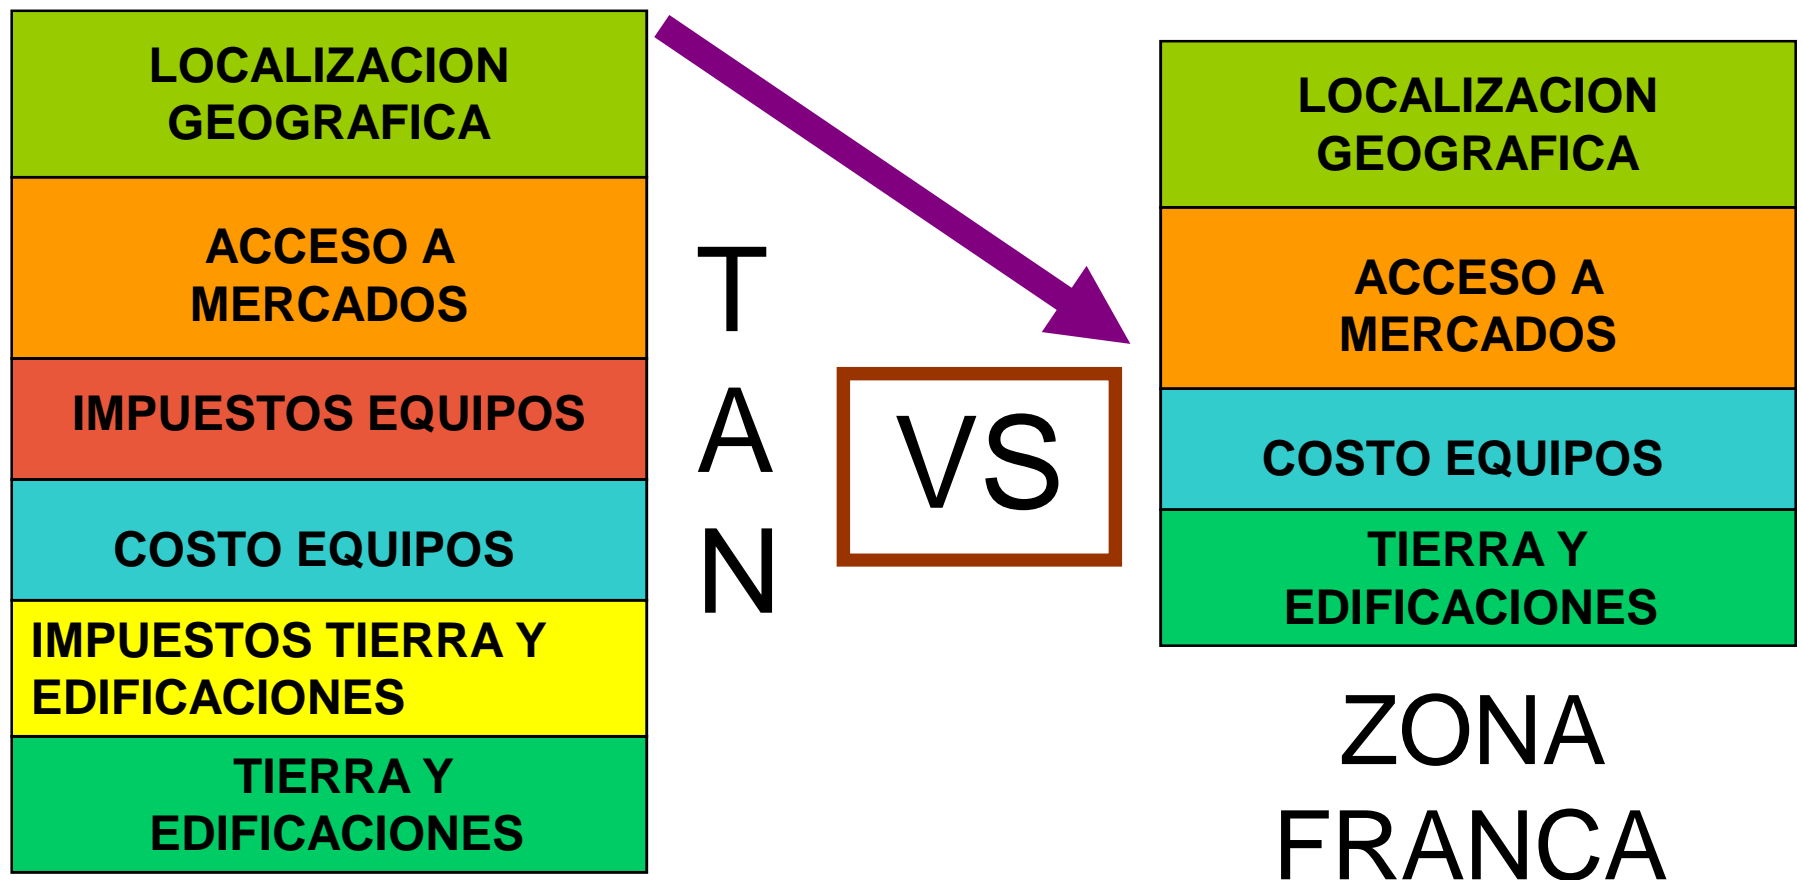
LOCALIZACION GEOGRAFICA

ACCESO A MERCADOS

IMPUESTOS EQUIPOS

COSTO EQUIPOS

IMPUESTOS TIERRA Y EDIFICACIONES

TIERRA Y EDIFICACIONES

T
A
N

VS

LOCALIZACION GEOGRAFICA

ACCESO A MERCADOS

COSTO EQUIPOS

TIERRA Y EDIFICACIONES

ZONA FRANCA